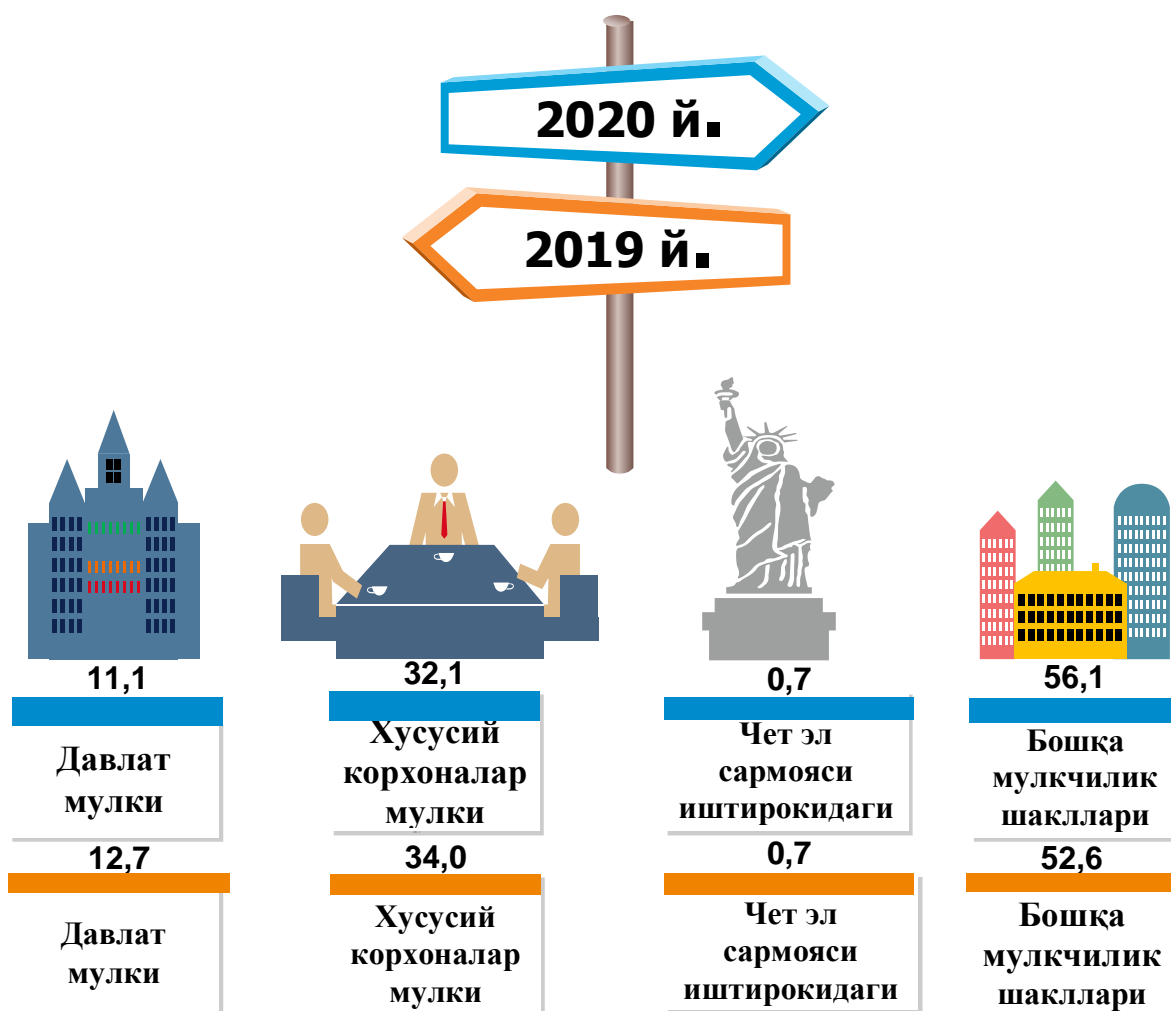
2020 й.

2019 й.

11,1

Давлат мулки

32,1

Хусусий корхоналар мулки

0,7

Чет эл сармояси иштирокидаги

56,1

Бошқа мулкчилик шакллари

12,7

Давлат мулки

34,0

Хусусий корхоналар мулки

0,7

Чет эл сармояси иштирокидаги

52,6

Бошқа мулкчилик шакллари